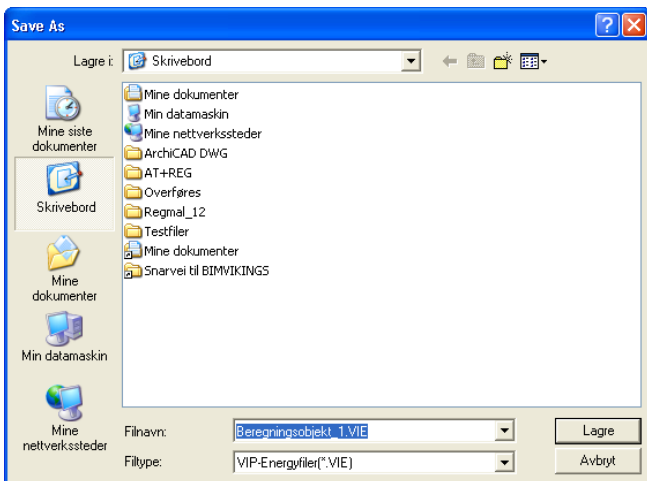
Save As

Lagre i: Skrivebord

Mine siste dokumenter

Skrivebord

Mine dokumenter

Min datamaskin

Mine nettverkssteder

Mine dokumenter
Min datamaskin
Mine nettverkssteder
ArchiCAD DWG
AT+REG
Overføres
Regmal_12
Testfiler
Mine dokumenter
Snarvei til BIMVIKINGS

Filnavn: Beregningsobjekt_1.VIE

Filtype: VIP-Energyfiler(*.VIE)

Lagre

Avbryt